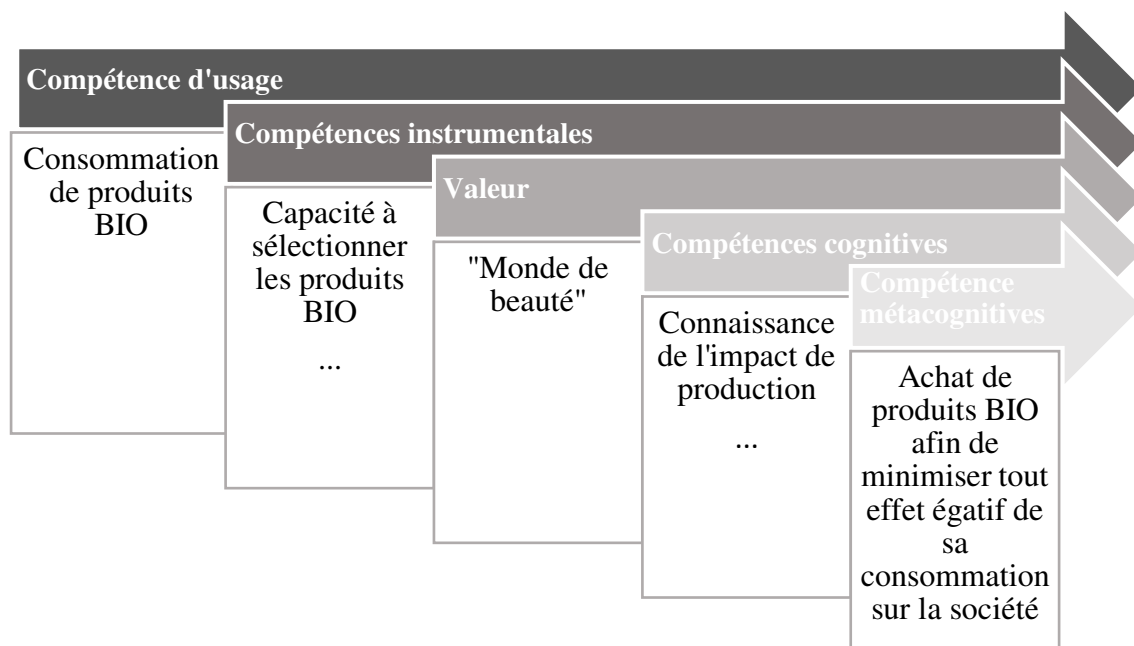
Compétence d'usage

Consommation de produits BIO

Compétences instrumentales

Capacité à sélectionner les produits BIO

...

Valeur

"Monde de beauté"

Compétences cognitives

Connaissance de l'impact de production

...

Compétence métacognitives

Achat de produits BIO afin de minimiser tout effet égatif de sa consommation sur la société